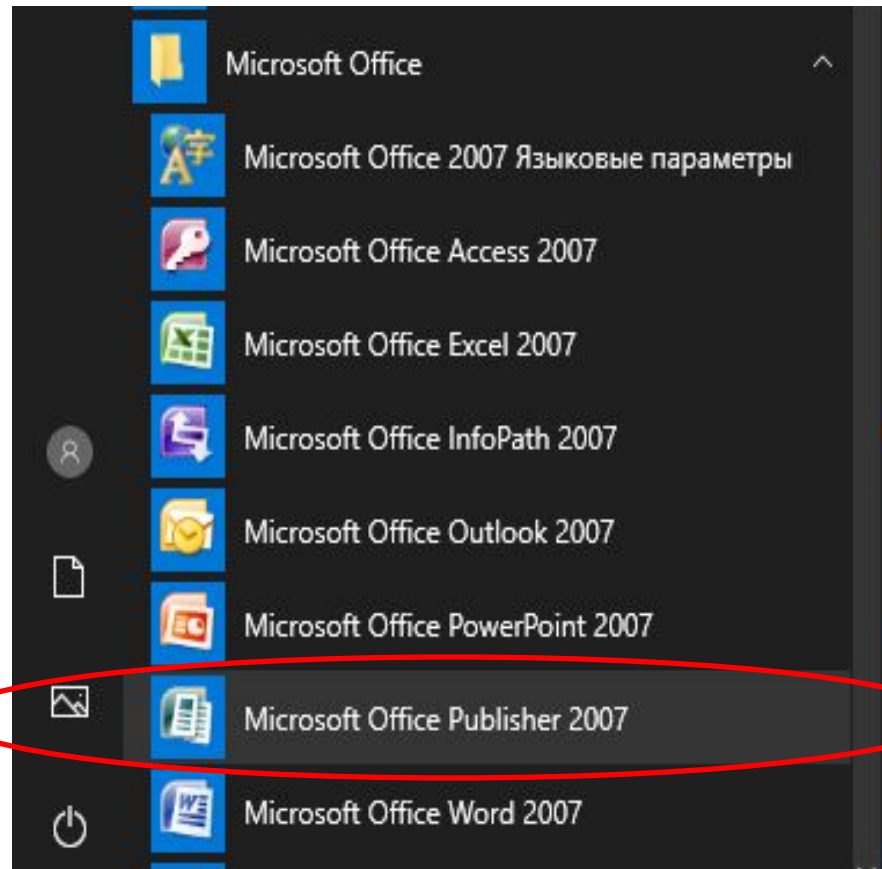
Microsoft Office

Microsoft Office 2007 Языковые параметры

Microsoft Office Access 2007

Microsoft Office Excel 2007

Microsoft Office InfoPath 2007

Microsoft Office Outlook 2007

Microsoft Office PowerPoint 2007

Microsoft Office Publisher 2007

Microsoft Office Word 2007